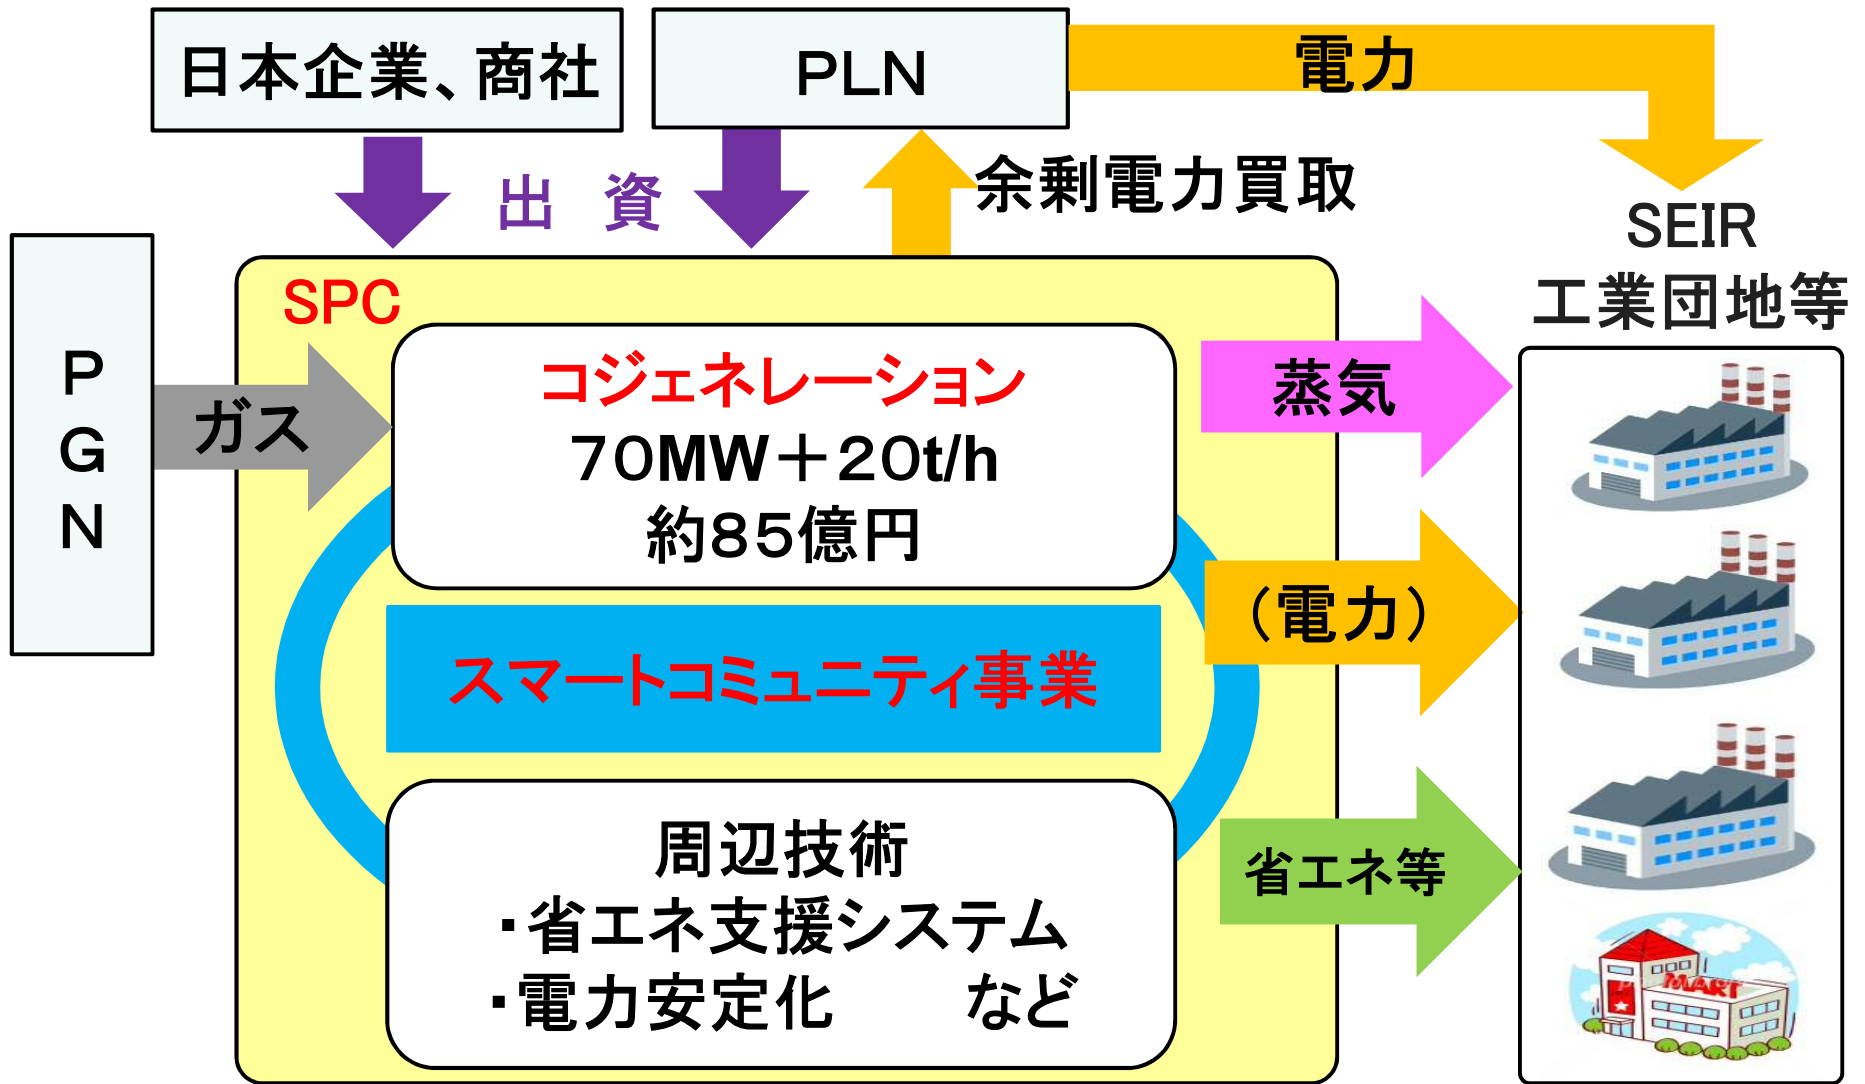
日本企業、商社

PLN

電力

出 資

余剰電力買取

SEIR
工業団地等

PGN

ガス

SPC

コジェネレーション
70MW＋20t/h
約85億円

蒸気

（電力）

スマートコミュニティ事業

周辺技術
・省エネ支援システム
・電力安定化　など

省エネ等

MART